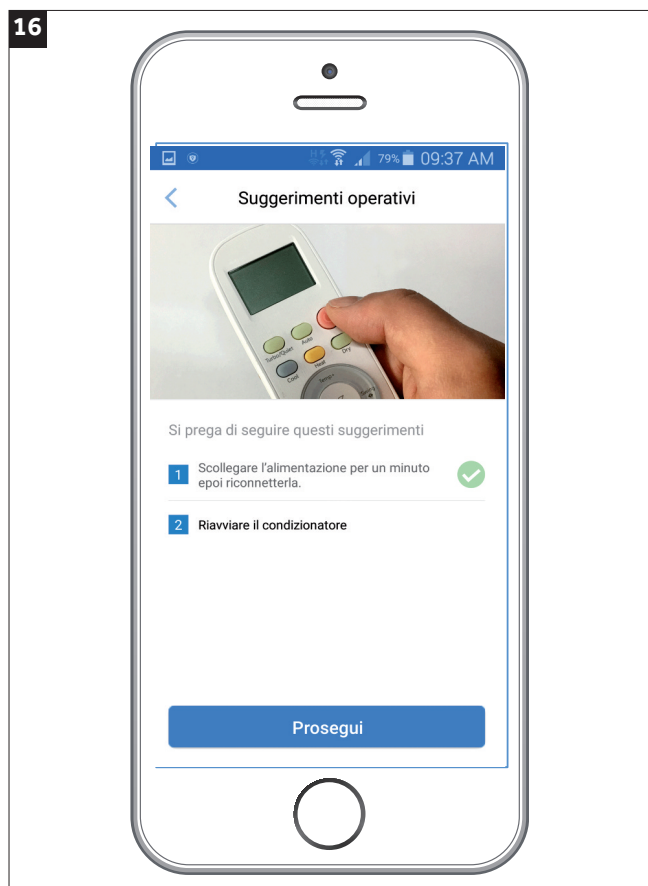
16

79% 09:37 AM

<

Suggerimenti operativi

Turbo/Quiet Auto Dry Cool Heat

Si prega di seguire questi suggerimenti

1 Scollegare l'alimentazione per un minuto epoi riconnetterla.

2 Riavviare il condizionatore

Prosegui